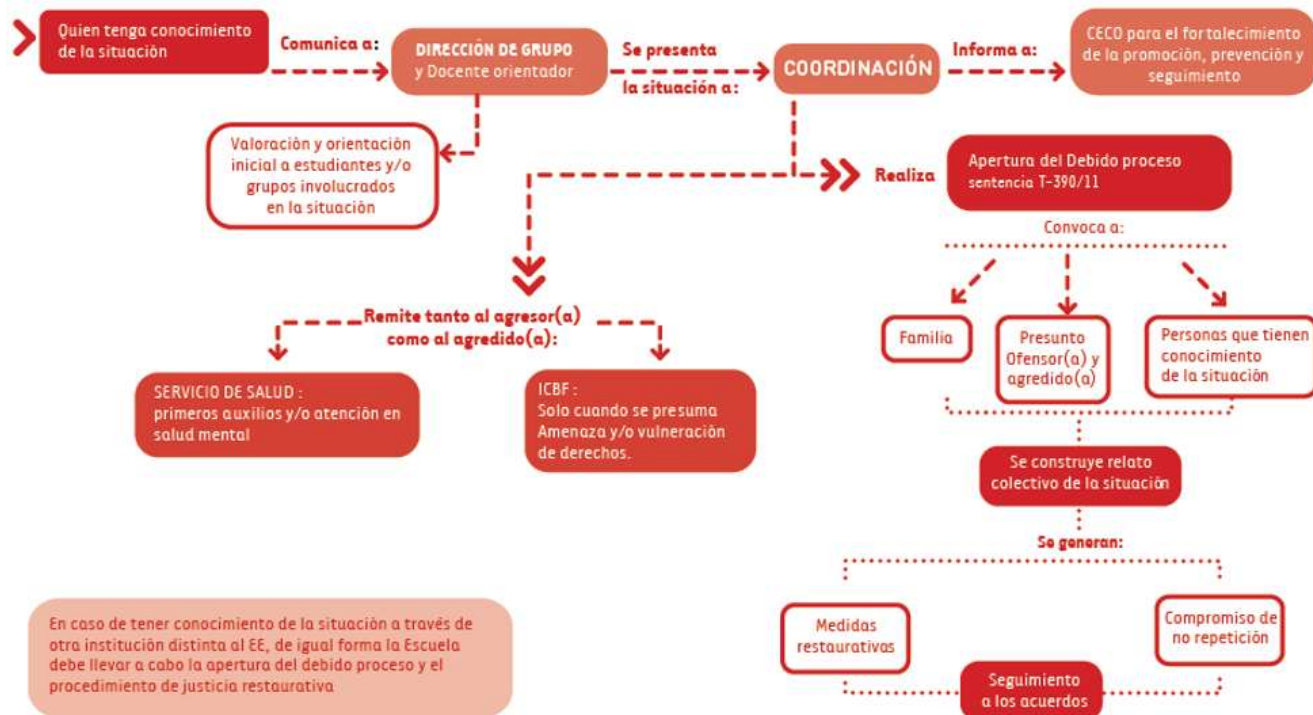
Quien tenga conocimiento de la situación

Comunica a:

DIRECCIÓN DE GRUPO y Docente orientador

Se presenta la situación a:

COORDINACIÓN

Informa a:

CECO para el fortalecimiento de la promoción, prevención y seguimiento

Valoración y orientación inicial a estudiantes y/o grupos involucrados en la situación

Realiza

Apertura del Debido proceso sentencia T-390/11

Convoca a:

Familia

Presunto Ofensor(a) y agredido(a)

Personas que tienen conocimiento de la situación

Remite tanto al agresor(a) como al agredido(a):

SERVICIO DE SALUD : primeros auxilios y/o atención en salud mental

ICBF : Solo cuando se presuma Amenaza y/o vulneración de derechos.

Se construye relato colectivo de la situación

Se generan:

Medidas restaurativas

Compromiso de no repetición

Seguimiento a los acuerdos

En caso de tener conocimiento de la situación a través de otra institución distinta al EE, de igual forma la Escuela debe llevar a cabo la apertura del debido proceso y el procedimiento de justicia restaurativa